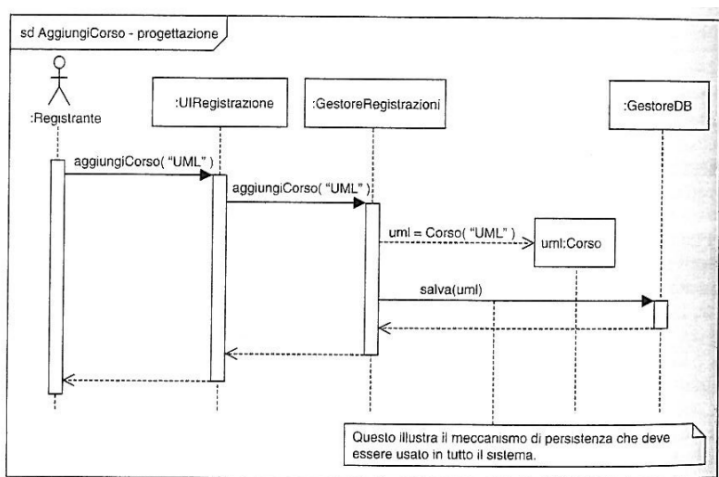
sd AggiungiCorso - progettazione

:Registrante

:UIRegistrazione

:GestoreRegistrazioni

:GestoreDB

aggiungiCorso( "UML" )

aggiungiCorso( "UML" )

uml = Corso( "UML" )

uml:Corso

salva(uml)

Questo illustra il meccanismo di persistenza che deve essere usato in tutto il sistema.